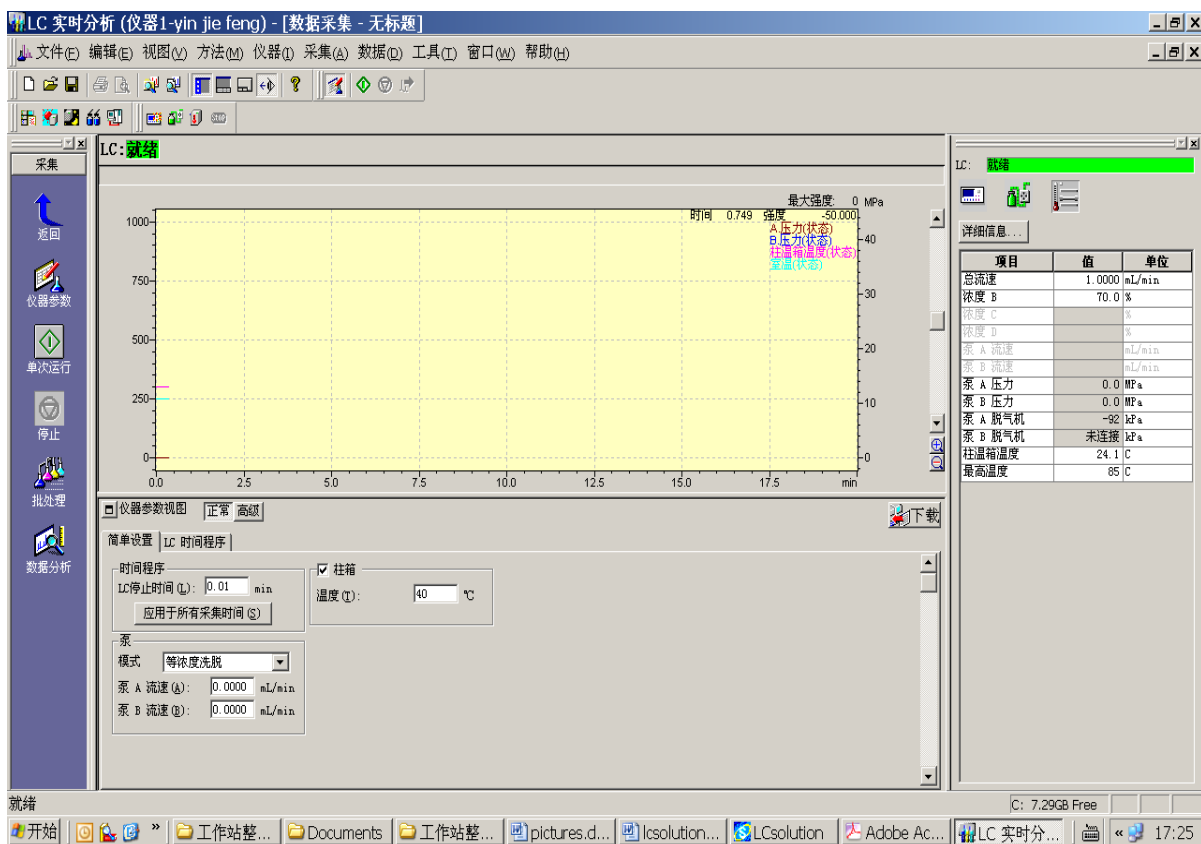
LC 实时分析 (仪器1-yin jie feng) - [数据采集 - 无标题]

文件(F) 编辑(E) 视图(V) 方法(M) 仪器(I) 采集(A) 数据(D) 工具(T) 窗口(W) 帮助(H)

采集

返回

仪器参数

单次运行

停止

批处理

数据分析

LC: 就绪

最大强度: 0 MPa
时间 0.749 强度 -50.000
A 压力(状态)
B 压力(状态)
柱温箱温度(状态)
室温(状态)

1000
750
500
250
0
40
30
20
10
0
0.0 2.5 5.0 7.5 10.0 12.5 15.0 17.5 min

仪器参数视图 正常 高级

下载

简单设置 LC 时间程序

时间程序
LC停止时间(L): 0.01 min
应用于所有采集时间(S)

柱箱
温度(T): 40 ℃

泵
模式 等浓度洗脱
泵 A 流速(A): 0.0000 mL/min
泵 B 流速(B): 0.0000 mL/min

LC: 就绪

详细信息...

| 项目 | 值 | 单位 |
|---|---|---|
| 总流速 | 1.0000 | mL/min |
| 浓度 B | 70.0 | % |
| 浓度 C | | % |
| 浓度 D | | % |
| 泵 A 流速 | | mL/min |
| 泵 B 流速 | | mL/min |
| 泵 A 压力 | 0.0 | MPa |
| 泵 B 压力 | 0.0 | MPa |
| 泵 A 脱气机 | -92 | kPa |
| 泵 B 脱气机 | 未连接 | kPa |
| 柱温箱温度 | 24.1 | C |
| 最高温度 | 85 | C |

就绪
C: 7.29GB Free

开始 工作站整... Documents 工作站整... pictures.d... lcsolution... LCsolution Adobe Ac... LC 实时分... 17:25